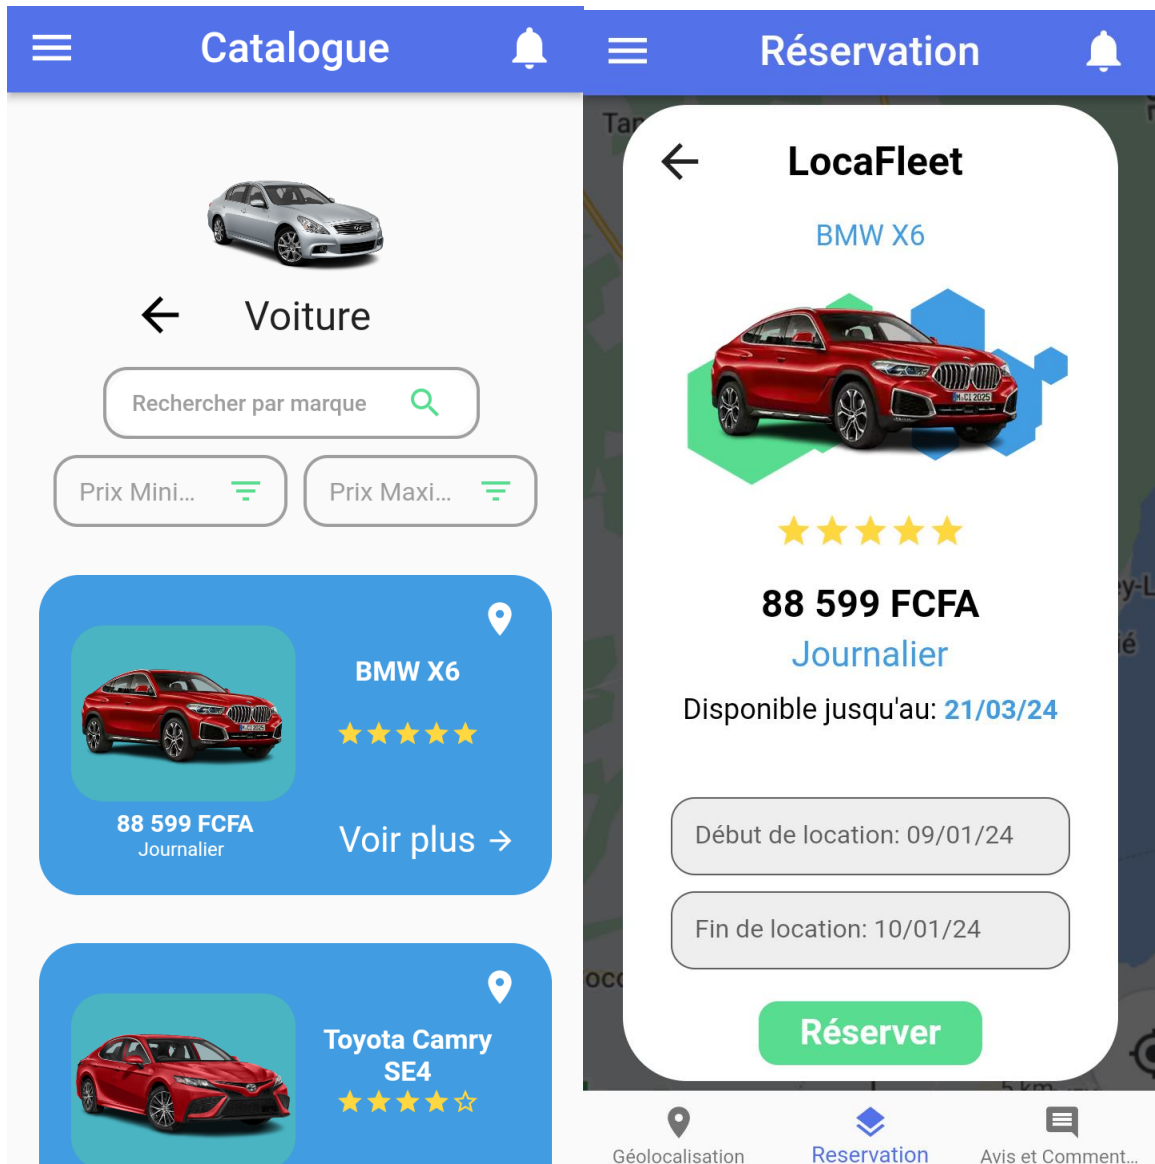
Catalogue

Voiture

Rechercher par marque

Prix Mini...

Prix Maxi...

BMW X6

★★★★★

88 599 FCFA
Journalier

Voir plus →

Toyota Camry SE4

★★★★☆

Réservation

Tar

LocaFleet

BMW X6

★★★★★

88 599 FCFA

Journalier

Disponible jusqu'au: 21/03/24

Début de location: 09/01/24

Fin de location: 10/01/24

Réserver

y-L

ié

occ

5 km

Géolocalisation

Reservation

Avis et Comment...